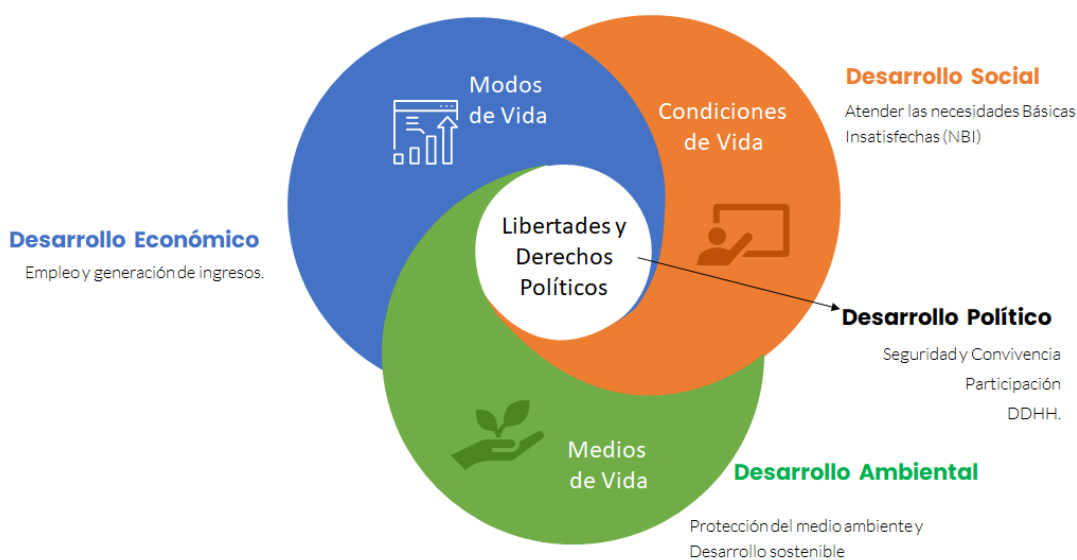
Modos de Vida

Condiciones de Vida

Desarrollo Social

Atender las necesidades Básicas Insatisfechas (NBI)

Desarrollo Económico

Empleo y generación de ingresos.

Libertades y Derechos Políticos

Desarrollo Político

Seguridad y Convivencia

Participación

DDHH.

Medios de Vida

Desarrollo Ambiental

Protección del medio ambiente y Desarrollo sostenible